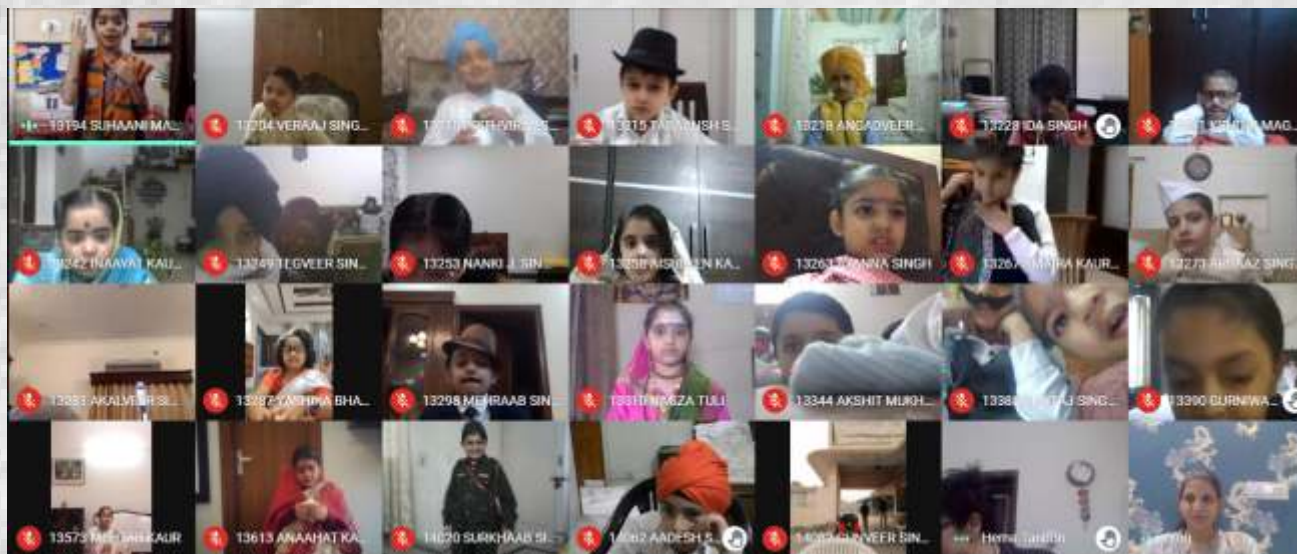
13194 SUHAANI MA...
13204 VERAAJ SING...
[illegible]
13215 TA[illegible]SH S...
13218 ANGADVEER...
13228 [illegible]DA SINGH
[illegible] MAG...
13242 INAAYAT KAU...
13249 TEGVEER SIN...
13253 NANKI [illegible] SIN
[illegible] KA...
13263 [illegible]ANNA SINGH
1326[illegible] KAUR...
13273 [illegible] SING
13281 AKALVEER SI...
13287 TASHNA BHA...
13298 MEHRAAB SIN...
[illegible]
13344 AKSHIT MUKH...
1338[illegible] SING...
13390 GURNIWA...
13573 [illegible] KAUR
13613 ANAAHAT KA...
14020 SURKHAAB SI...
14062 AADESH S...
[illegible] VEER SIN...
Hema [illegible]
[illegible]